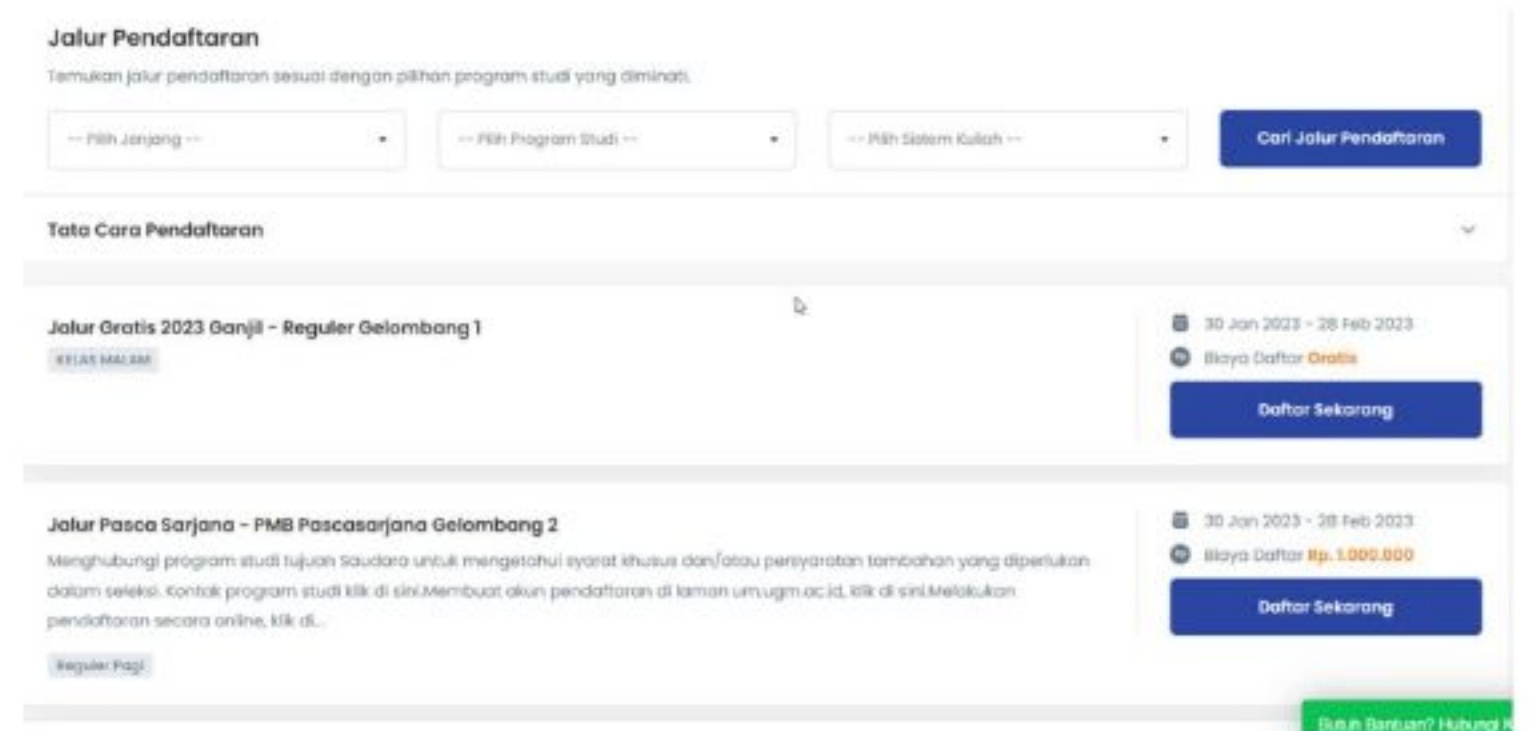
Jalur Pendaftaran

Temukan jalur pendaftaran sesuai dengan pilihan program studi yang diminati.

-- Pilih Jenjang --

-- Pilih Program Studi --

-- Pilih Sistem Kuliah --

Cari Jalur Pendaftaran

Tata Cara Pendaftaran

Jalur Gratis 2023 Ganjil - Reguler Gelombang 1

KELAS MALAM

30 Jan 2023 - 28 Feb 2023

Biaya Daftar Gratis

Daftar Sekarang

Jalur Pasca Sarjana - PMB Pascasarjana Gelombang 2

Menghubungi program studi tujuan Saudara untuk mengetahui syarat khusus dan/atau persyaratan tambahan yang diperlukan dalam seleksi. Kontak program studi klik di sini.Membuat akun pendaftaran di laman um.ugm.ac.id, klik di sini.Melakukan pendaftaran secara online, klik di...

Reguler Pagi

30 Jan 2023 - 28 Feb 2023

Biaya Daftar Rp. 1.000.000

Daftar Sekarang

Butuh Bantuan? Hubungi K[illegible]